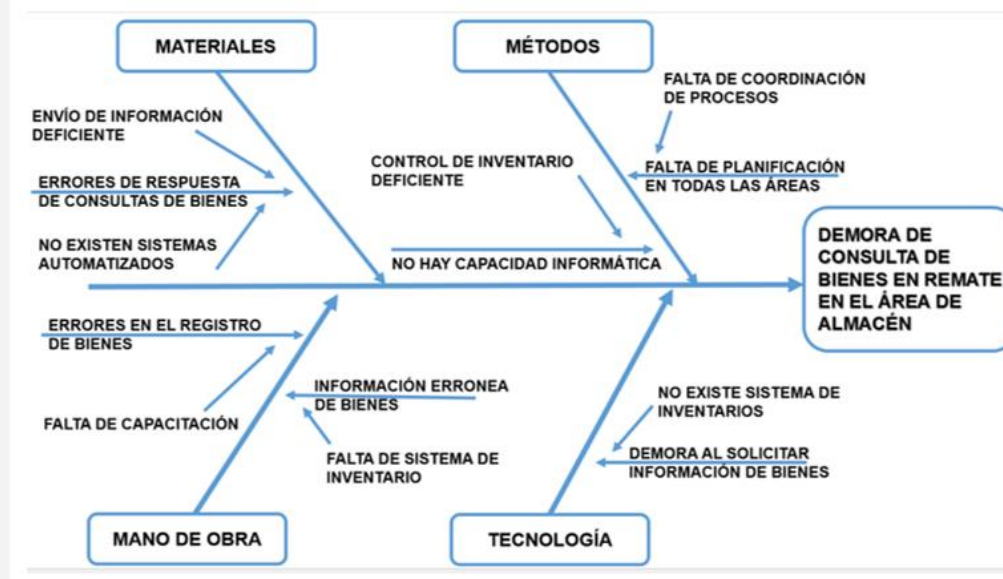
MATERIALES

MÉTODOS

FALTA DE COORDINACIÓN DE PROCESOS

ENVÍO DE INFORMACIÓN DEFICIENTE

CONTROL DE INVENTARIO DEFICIENTE

FALTA DE PLANIFICACIÓN EN TODAS LAS ÁREAS

ERRORES DE RESPUESTA DE CONSULTAS DE BIENES

NO EXISTEN SISTEMAS AUTOMATIZADOS

NO HAY CAPACIDAD INFORMÁTICA

DEMORA DE CONSULTA DE BIENES EN REMATE EN EL ÁREA DE ALMACÉN

ERRORES EN EL REGISTRO DE BIENES

INFORMACIÓN ERRONEA DE BIENES

NO EXISTE SISTEMA DE INVENTARIOS

FALTA DE CAPACITACIÓN

DEMORA AL SOLICITAR INFORMACIÓN DE BIENES

FALTA DE SISTEMA DE INVENTARIO

MANO DE OBRA

TECNOLOGÍA